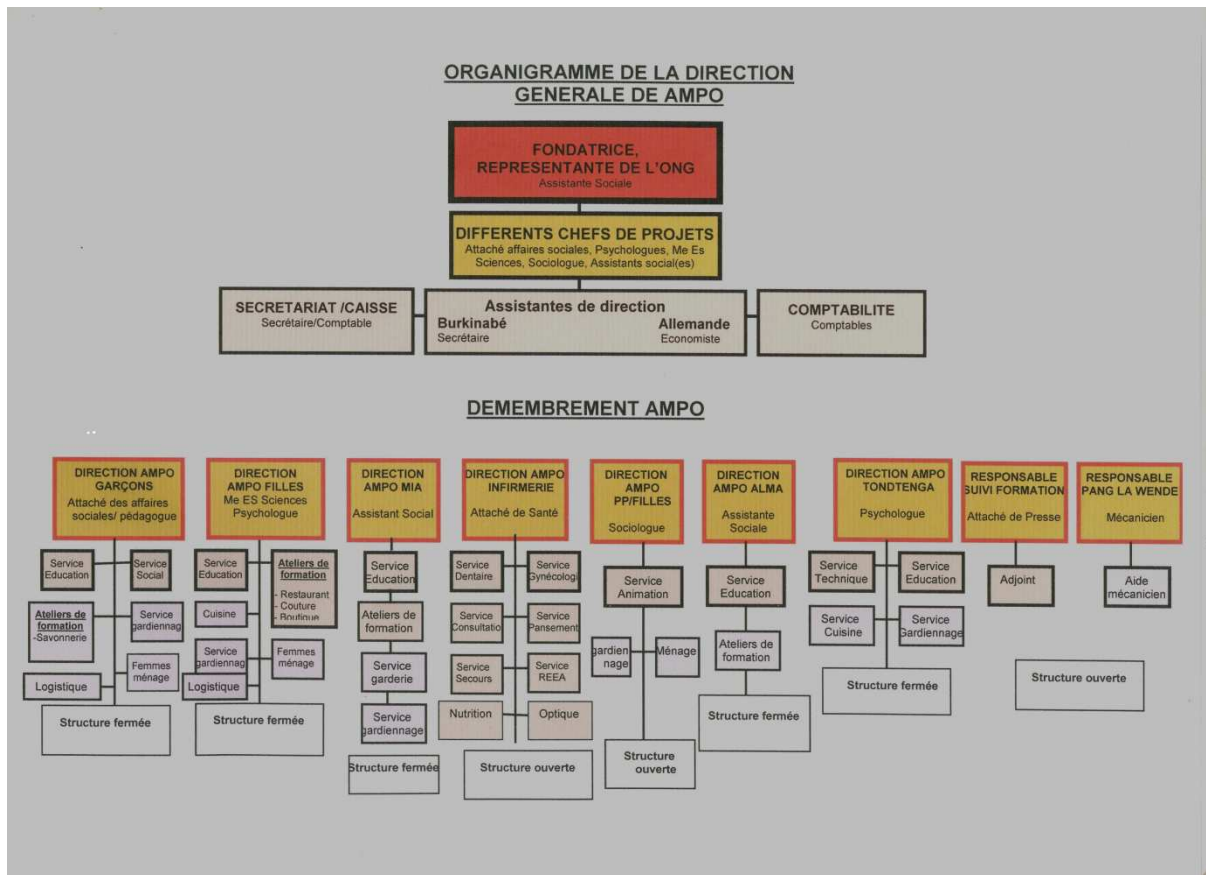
ORGANIGRAMME DE LA DIRECTION GENERALE DE AMPO

FONDATRICE, REPRESENTANTE DE L'ONG
Assistante Sociale

DIFFERENTS CHEFS DE PROJETS
Attaché affaires sociales, Psychologues, Me Es Sciences, Sociologue, Assistants social(es)

SECRETARIAT /CAISSE
Secrétaire/Comptable

Assistantes de direction
Burkinabé
Secrétaire
Allemande
Economiste

COMPTABILITE
Comptables

DEMEMBREMENT AMPO

DIRECTION AMPO GARÇONS
Attaché des affaires sociales/ pédagogue

Service Education
Service Social
Ateliers de formation
-Savonnerie
Service gardiennag
Femmes ménage
Logistique
Structure fermée

DIRECTION AMPO FILLES
Me ES Sciences Psychologue

Service Education
Ateliers de formation
- Restaurant
- Couture
- Boutique
Cuisine
Service gardiennag
Femmes ménage
Logistique
Structure fermée

DIRECTION AMPO MIA
Assistant Social

Service Education
Ateliers de formation
Service garderie
Service gardiennage
Structure fermée

DIRECTION AMPO INFIRMERIE
Attaché de Santé

Service Dentaire
Service Gynécologi
Service Consultatio
Service Pansement
Service Secours
Service REEA
Nutrition
Optique
Structure ouverte

DIRECTION AMPO PP/FILLES
Sociologue

Service Animation
gardien nage
Ménage
Structure ouverte

DIRECTION AMPO ALMA
Assistante Sociale

Service Education
Ateliers de formation
Structure fermée

DIRECTION AMPO TONDTENGA
Psychologue

Service Technique
Service Education
Service Cuisine
Service Gardiennage
Structure fermée

RESPONSABLE SUIVI FORMATION
Attaché de Presse

Adjoint

RESPONSABLE PANG LA WENDE
Mécanicien

Aide mécanicien

Structure ouverte